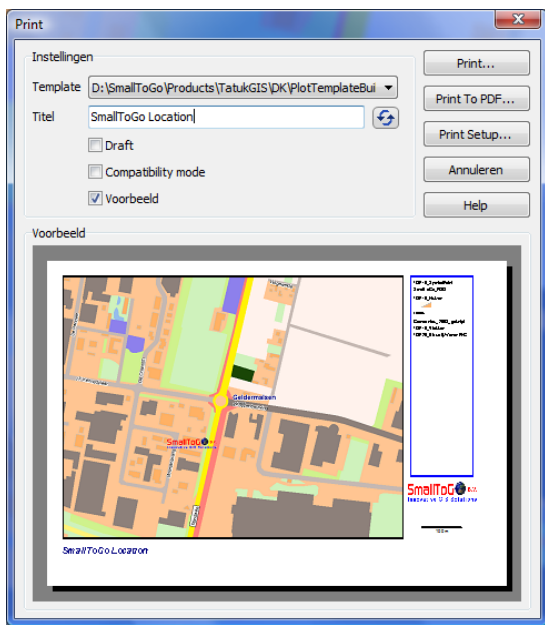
Print

Instellingen

Template D:\SmallToGo\Products\TatukGIS\DK\PlotTemplateBui

Titel SmallToGo Location

Draft

Compatibility mode

Voorbeeld

Print...

Print To PDF...

Print Setup...

Annuleren

Help

Voorbeeld

Geldermalsen

SmallToGo

SmallToGo b.v.

Innovative GIS Solutions

SmallToGo Location

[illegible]